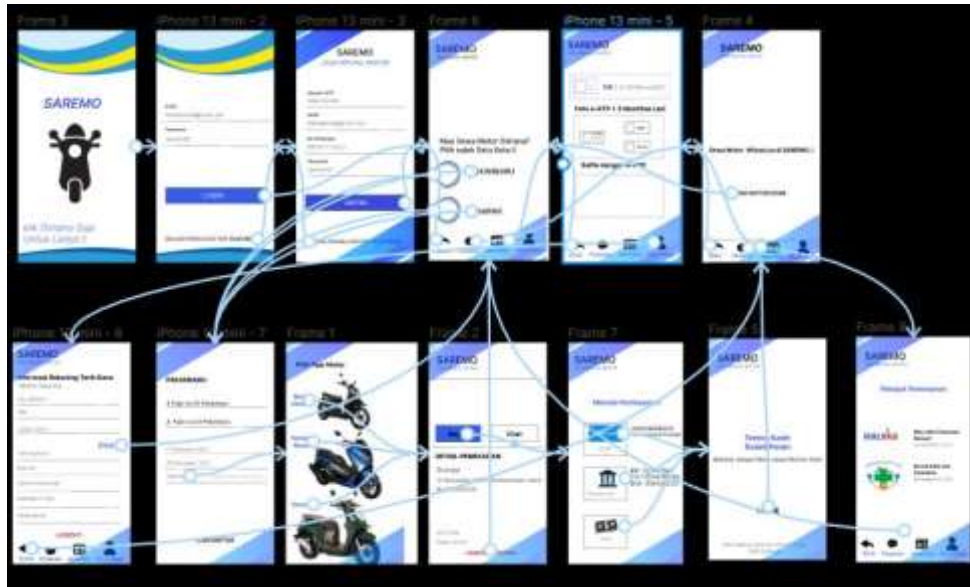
Frame 3

iPhone 13 mini - 2

iPhone 13 mini - 3

Frame 6

iPhone 13 mini - 5

Frame 4

SAREMO

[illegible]

SAREMO

SAREMO

SAREMO

Mau Sewa Motor Sekarang?
Pilih salah Satu Saja !

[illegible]

SAREMO

Foto e-KTP + 2 Identitas Lain

SAREMO

Ulasan Motor : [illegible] SAREMO :)

iPhone 13 mini - 6

iPhone 13 mini - 7

Frame 1

Frame 2

Frame 7

Frame 5

Frame 8

SAREMO

SAREMO

SAREMO

SAREMO

SAREMO

SAREMO

Metode Pembayaran

Terima Kasih Sudah Pesan

Riwayat Pemesanan

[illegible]